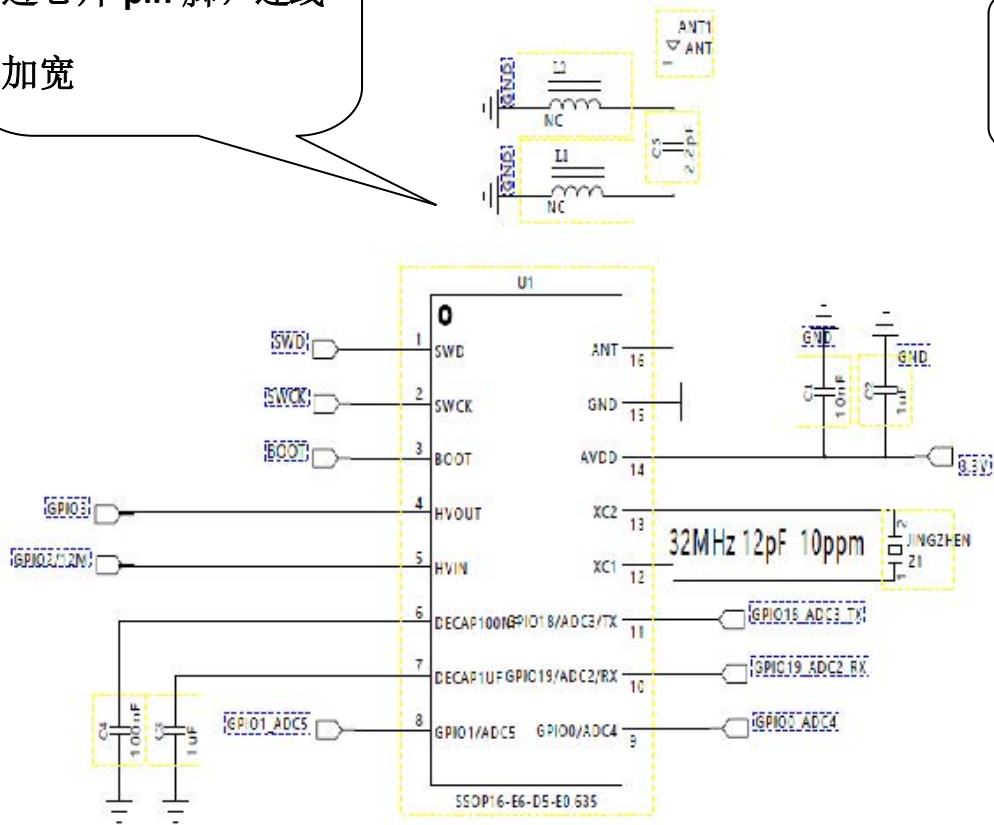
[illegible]pin 脚，走线

加宽

ANT1
ANT
1

GND5
L2
NC

C5
2.2pF

GND5
L1
NC

U1
O

SWD
1
SWD

SWCK
2
SWCK

BOOT
3
BOOT

GPIO3
4
HVOUT

GPIO2/12N
5
HVIN

6
DECAP100NF

7
DECAP1UF

GPIO1_ADC5
8
GPIO1/ADC5

ANT
16

GND
15

AVDD
14

XC2
13

XC1
12

GPIO18/ADC3/TX
11

GPIO19/ADC2/RX
10

GPIO0/ADC4
9

SSOP16-E6-D5-E0.635

GND
C1
10nF

GND
C2
1uF

3.3V

32MHz 12pF 10ppm

2
JINGZHEN
Z1
1

GPIO18_ADC3_TX

GPIO19_ADC2_RX

GPIO0_ADC4

C4
100nF

C3
1UF